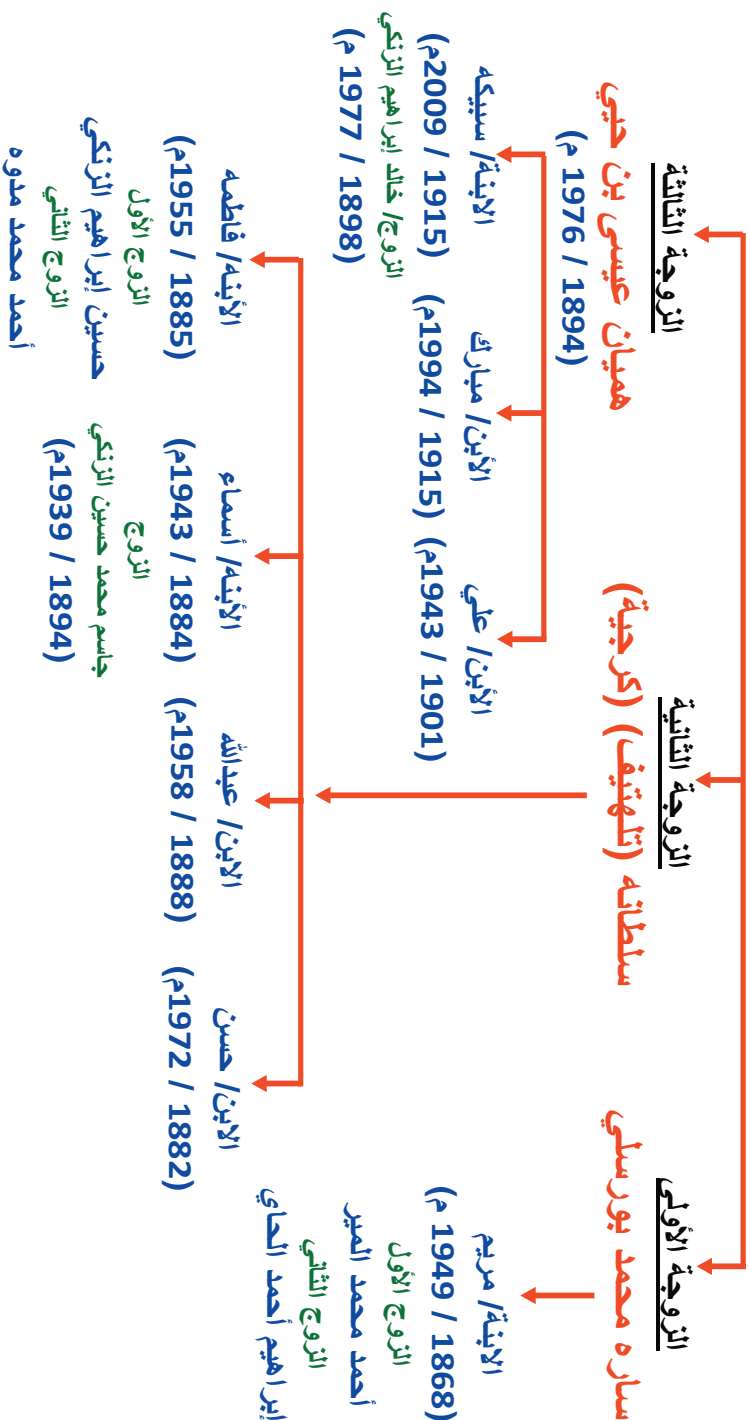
الزوجة الأولى
ساره محمد بورسلي
الأبنة/ مريم
(1868 / 1949 م)
الزوج الأول
أحمد محمد الصير
الزوج الثاني
إبراهيم أحمد الحاي

الزوجة الثانية
سلطانه (تلهيتيف) (كرجية)
الابن/ حسن
(1882 / 1972م)
الابن/ عبدالله
(1888 / 1958م)
الأبنة/ أسماء
(1884 / 1943م)
الزوج
جاسم محمد حسين الزنكي
(1894 / 1939م)
الأبنة/ فاطمه
(1885 / 1955م)
الزوج الأول
حسين إبراهيم الزنكي
الزوج الثاني
أحمد محمد مدوه

الزوجة الثالثة
هميان عيسى بن حيي
(1894 / 1976 م)
الابن/ علي
(1901 / 1943م)
الابن/ مبارك
(1915 / 1994م)
الأبنة/ سبيكه
(1915 / 2009م)
الزوج/ خالد إبراهيم الزنكي
(1898 / 1977 م)